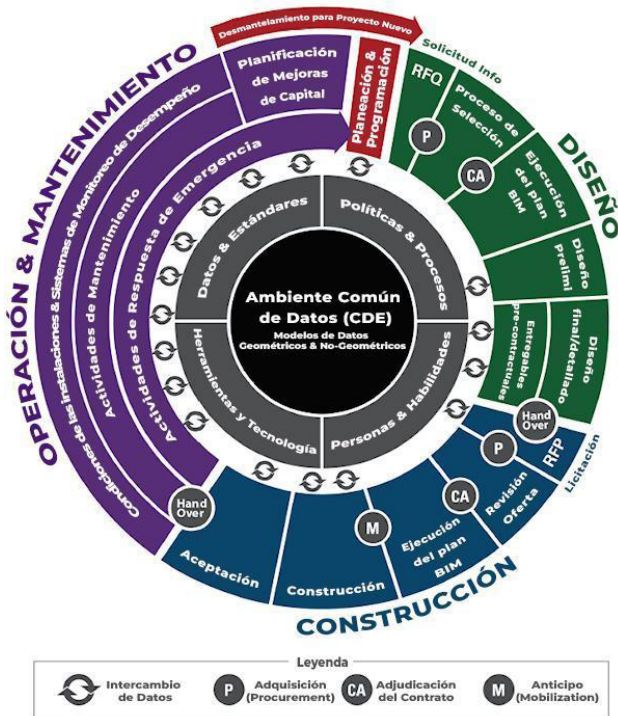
Desmantelamiento para Proyecto Nuevo

Planificación de Mejoras de Capital

Planeación & Programación

Solicitud Info

RFQ

Proceso de Selección

P

CA

Ejecución del plan BIM

DISEÑO

Diseño prelimi

Entregables pre-contractuales

Diseño final/detallado

Hand Over

OPERACIÓN & MANTENIMIENTO

Condiciones de las Instalaciones & Sistemas de Monitoreo de Desempeño

Actividades de Mantenimiento

Actividades de Respuesta de Emergencia

Datos & Estándares

Políticas & Procesos

Ambiente Común de Datos (CDE)

Modelos de Datos Geométricos & No-Geométricos

Herramientas y Tecnología

Personas & Habilidades

P

RFP

Licitación

Revisión Oferta

CA

Ejecución del plan BIM

M

Construcción

Hand Over

Aceptación

CONSTRUCCIÓN

Leyenda

Intercambio de Datos

P Adquisición (Procurement)

CA Adjudicación del Contrato

M Anticipo (Mobilization)